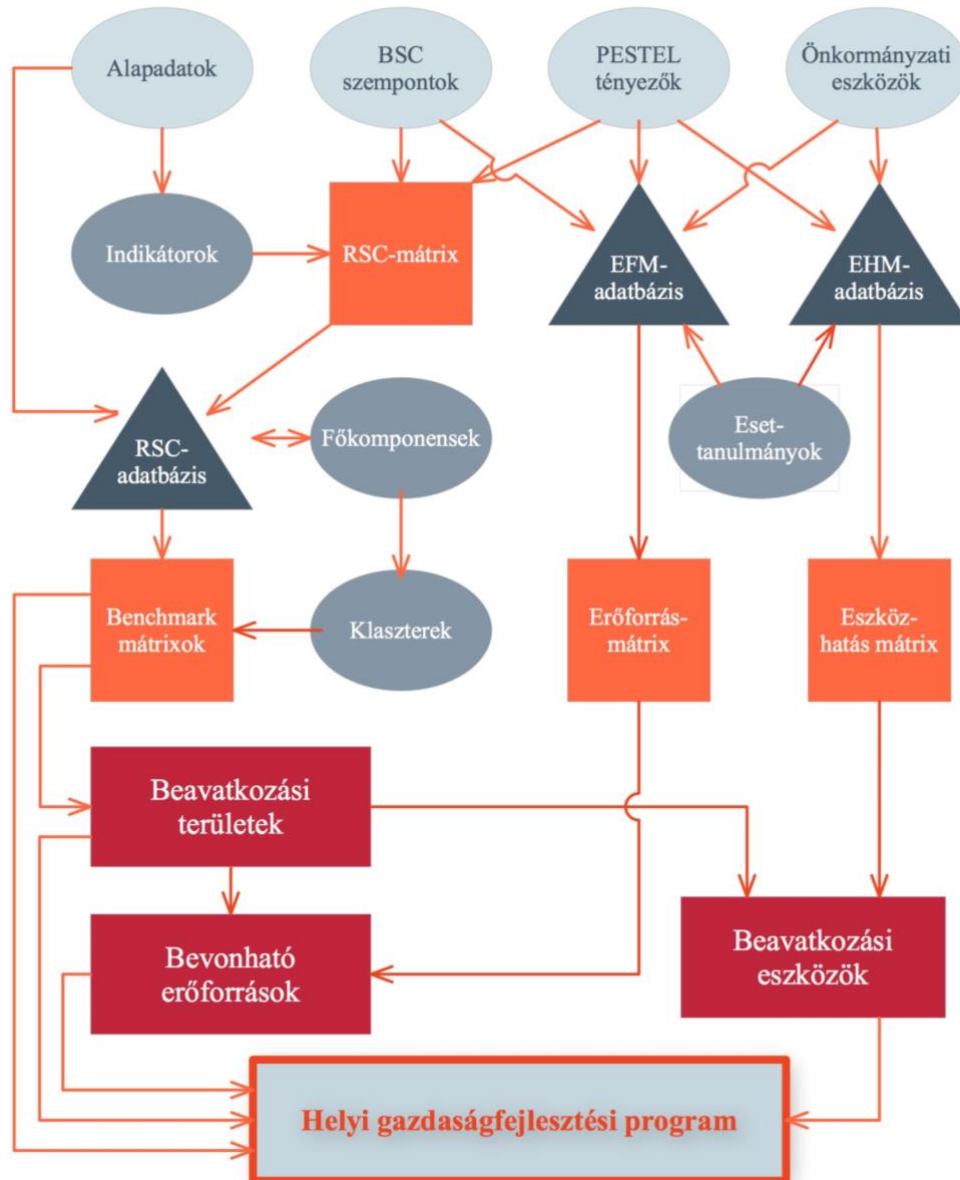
Alapadatok

BSC szempontok

PESTEL tényezők

Önkormányzati eszközök

Indikátorok

RSC-mátrix

EFM-adatbázis

EHM-adatbázis

RSC-adatbázis

Főkomponensek

Eset-tanulmányok

Benchmark mátrixok

Klaszterek

Erőforrás-mátrix

Eszköz-hatás mátrix

Beavatkozási területek

Bevonható erőforrások

Beavatkozási eszközök

Helyi gazdaságfejlesztési program